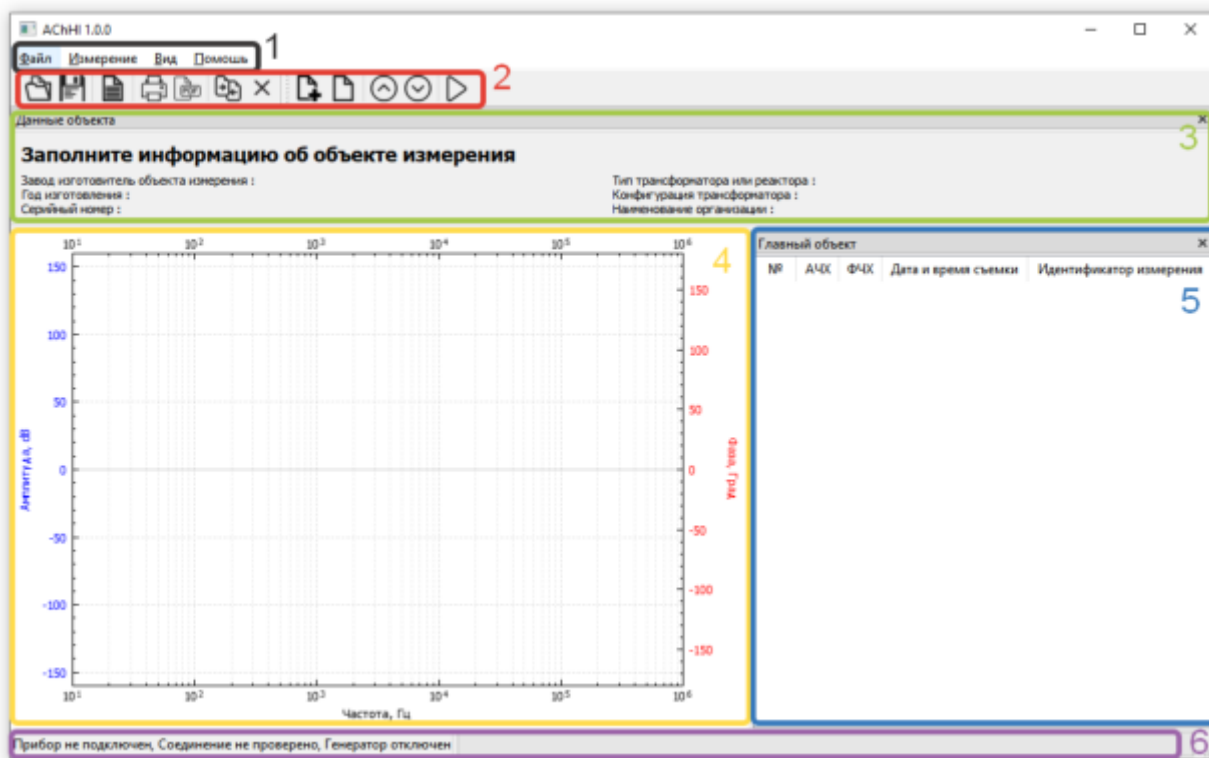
AChHI 1.0.0

Файл Измерение Вид Помощь 1

2

Данные объекта

3

Заполните информацию об объекте измерения

Завод изготовитель объекта измерения :
Год изготовления :
Серийный номер :

Тип трансформатора или реактора :
Конфигурация трансформатора :
Наименование организации :

4

$10^1$ $10^2$ $10^3$ $10^4$ $10^5$ $10^6$

150
100
50
0
-50
-100
-150

Амплитуда, dB

150
100
50
0
-50
-100
-150

Фаза, град

$10^1$ $10^2$ $10^3$ $10^4$ $10^5$ $10^6$

Частота, Гц

Главный объект

| № | АЧХ | ФЧХ | Дата и время съемки | Идентификатор измерения |
|---|---|---|---|---|

5

Прибор не подключен, Соединение не проверено, Генератор отключен

6